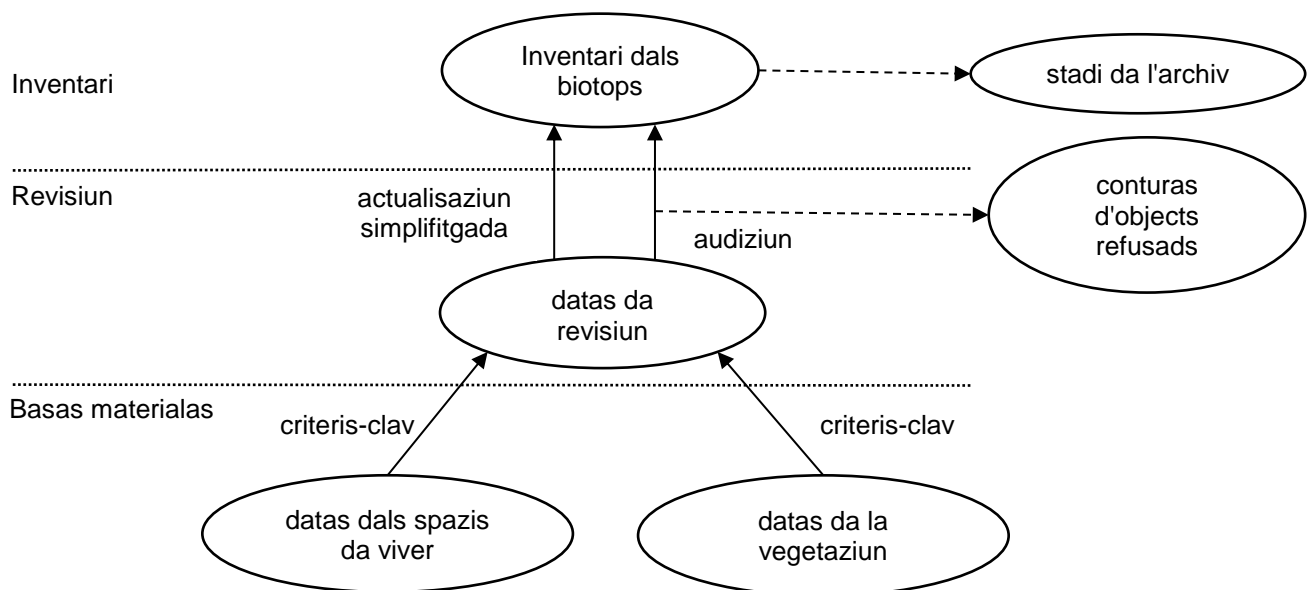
Inventari

Inventari dals biotops

stadi da l'archiv

Revisiun

actualisaziun simplifitgada

audiziun

conturas d'objects refusads

datas da revisiun

Basas materialas

criteris-clav

criteris-clav

datas dals spazis da viver

datas da la vegetaziun